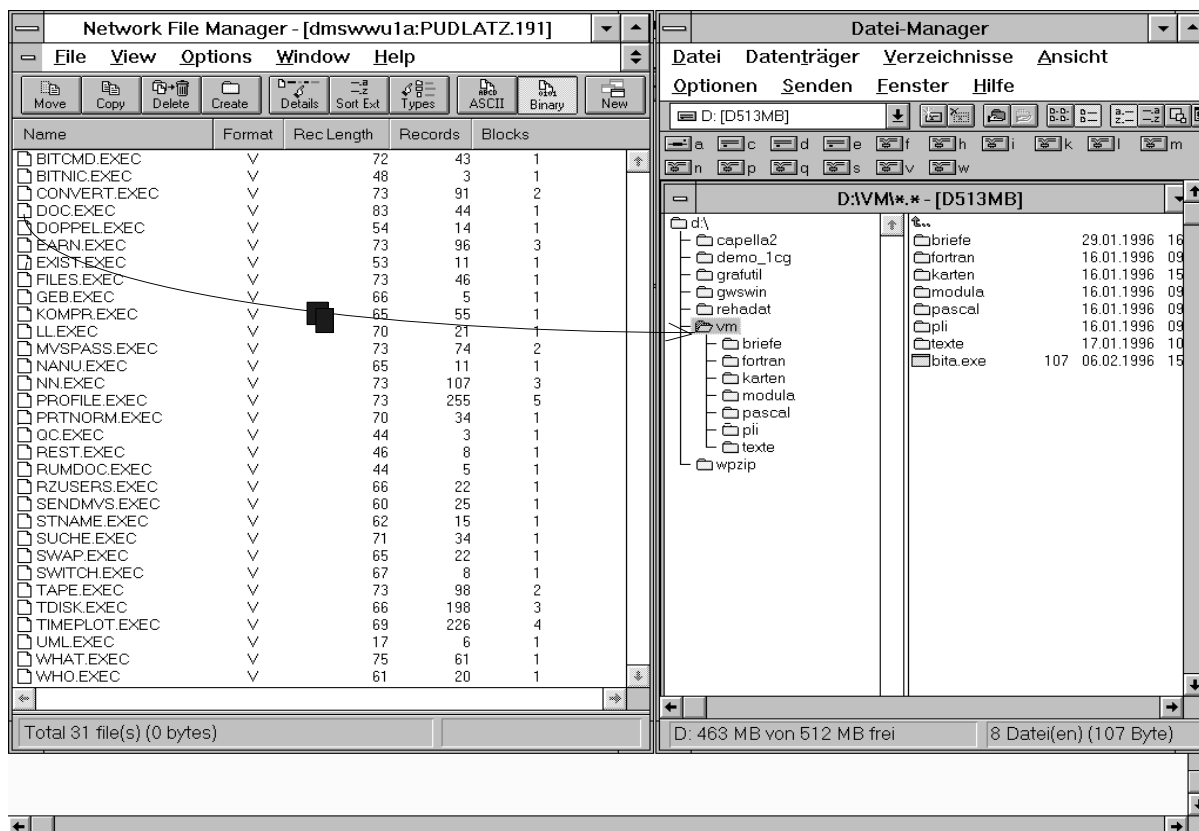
Network File Manager - [dmswwu1a:PUDLATZ.191]

File View Options Window Help

Move Copy Delete Create Details Sort Ext Types ASCII Binary New

| Name | Format | Rec Length | Records | Blocks |
|---|---|---|---|---|
| BITCMD.EXEC | V | 72 | 43 | 1 |
| BITNIC.EXEC | V | 48 | 3 | 1 |
| CONVERT.EXEC | V | 73 | 91 | 2 |
| DOC.EXEC | V | 83 | 44 | 1 |
| DOPPEL.EXEC | V | 54 | 14 | 1 |
| EARN.EXEC | V | 73 | 96 | 3 |
| EXIST.EXEC | V | 53 | 11 | 1 |
| FILES.EXEC | V | 73 | 46 | 1 |
| GEB.EXEC | V | 66 | 5 | 1 |
| KOMPR.EXEC | V | 65 | 55 | 1 |
| LL.EXEC | V | 70 | 21 | 1 |
| MVSPASS.EXEC | V | 73 | 74 | 2 |
| NANU.EXEC | V | 65 | 11 | 1 |
| NN.EXEC | V | 73 | 107 | 3 |
| PROFILE.EXEC | V | 73 | 255 | 5 |
| PRTNORM.EXEC | V | 70 | 34 | 1 |
| QC.EXEC | V | 44 | 3 | 1 |
| REST.EXEC | V | 46 | 8 | 1 |
| RUMDOC.EXEC | V | 44 | 5 | 1 |
| RZUSERS.EXEC | V | 66 | 22 | 1 |
| SENDMVS.EXEC | V | 60 | 25 | 1 |
| STNAME.EXEC | V | 62 | 15 | 1 |
| SUCHE.EXEC | V | 71 | 34 | 1 |
| SWAP.EXEC | V | 65 | 22 | 1 |
| SWITCH.EXEC | V | 67 | 8 | 1 |
| TAPE.EXEC | V | 73 | 98 | 2 |
| TDISK.EXEC | V | 66 | 198 | 3 |
| TIMEPLOT.EXEC | V | 69 | 226 | 4 |
| UML.EXEC | V | 17 | 6 | 1 |
| WHAT.EXEC | V | 75 | 61 | 1 |
| WHO.EXEC | V | 61 | 20 | 1 |

Total 31 file(s) (0 bytes)

Datei-Manager

Datei Datenträger Verzeichnisse Ansicht
Optionen Senden Fenster Hilfe

D: [D513MB]

a c d e f h i k l m
n p q s v w

D:\VM\*.* - [D513MB]

d:\
capella2
demo_1cg
grafutil
gwswin
rehadat
vm
briefe
fortran
karten
modula
pascal
pli
texte
wpzip

| | | |
|---|---|---|
| briefe | | 29.01.1996 16 |
| fortran | | 16.01.1996 09 |
| karten | | 16.01.1996 15 |
| modula | | 16.01.1996 09 |
| pascal | | 16.01.1996 09 |
| pli | | 16.01.1996 09 |
| texte | | 17.01.1996 10 |
| bita.exe | 107 | 06.02.1996 15 |

D: 463 MB von 512 MB frei
8 Datei(en) (107 Byte)